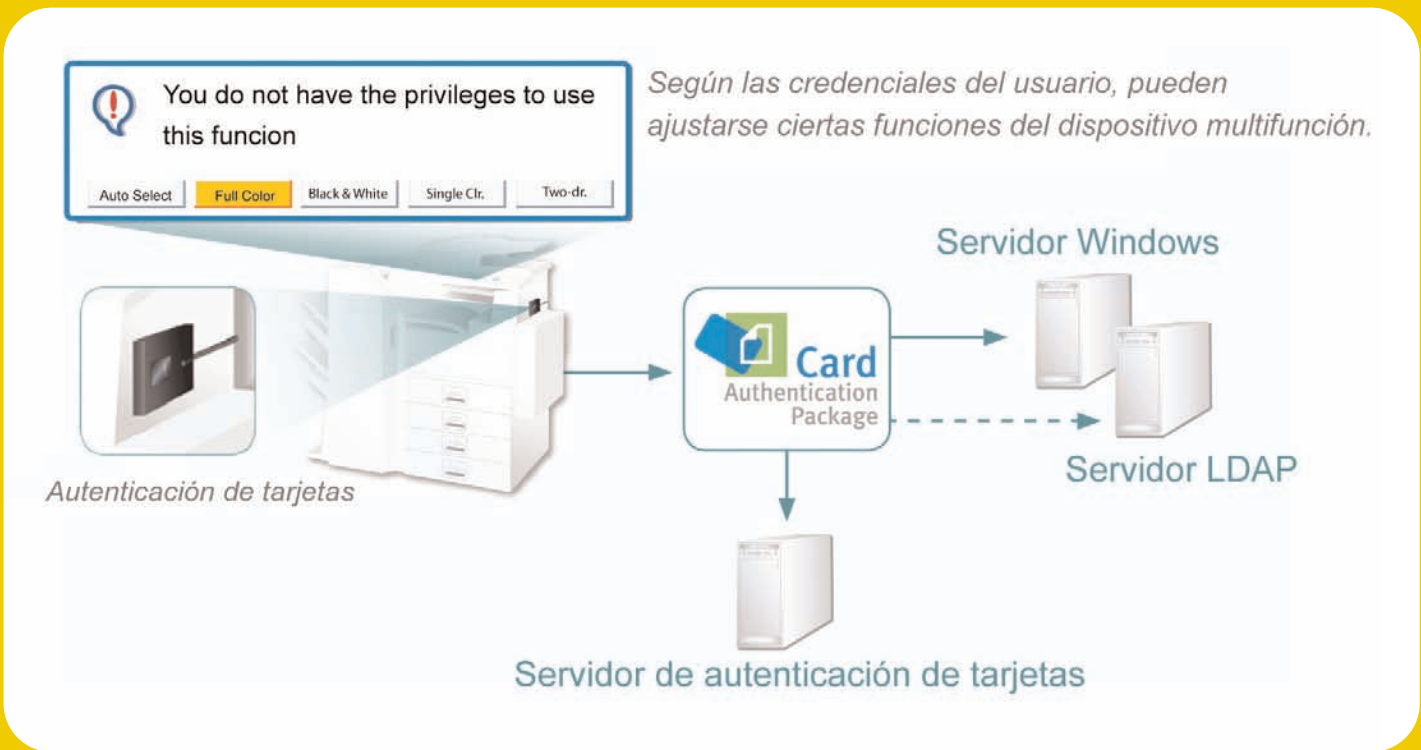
You do not have the privileges to use this funcion

Auto Select | Full Color | Black & White | Single Clr. | Two-clr.

Según las credenciales del usuario, pueden ajustarse ciertas funciones del dispositivo multifunción.

Servidor Windows

Card Authentication Package

Servidor LDAP

Autenticación de tarjetas

Servidor de autenticación de tarjetas